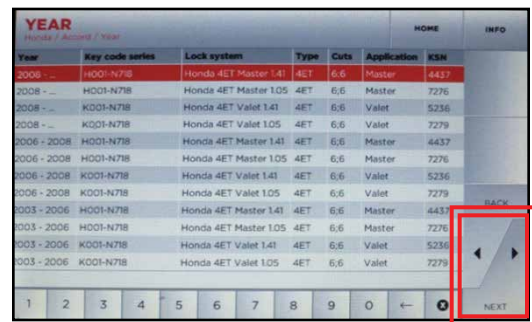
YEAR
Honda / Accord / Year

HOME INFO

| Year | Key code series | Lock system | Type | Cuts | Application | KSN |
|---|---|---|---|---|---|---|
| 2008 - ... | H001-N718 | Honda 4ET Master 1.41 | 4ET | 6,6 | Master | 4437 |
| 2008 - ... | H001-N718 | Honda 4ET Master 1.05 | 4ET | 6,6 | Master | 7276 |
| 2008 - ... | K001-N718 | Honda 4ET Valet 1.41 | 4ET | 6,6 | Valet | 5236 |
| 2008 - ... | K001-N718 | Honda 4ET Valet 1.05 | 4ET | 6,6 | Valet | 7279 |
| 2006 - 2008 | H001-N718 | Honda 4ET Master 1.41 | 4ET | 6,6 | Master | 4437 |
| 2006 - 2008 | H001-N718 | Honda 4ET Master 1.05 | 4ET | 6,6 | Master | 7276 |
| 2006 - 2008 | K001-N718 | Honda 4ET Valet 1.41 | 4ET | 6,6 | Valet | 5236 |
| 2006 - 2008 | K001-N718 | Honda 4ET Valet 1.05 | 4ET | 6,6 | Valet | 7279 |
| 2003 - 2006 | H001-N718 | Honda 4ET Master 1.41 | 4ET | 6,6 | Master | 4437 |
| 2003 - 2006 | H001-N718 | Honda 4ET Master 1.05 | 4ET | 6,6 | Master | 7276 |
| 2003 - 2006 | K001-N718 | Honda 4ET Valet 1.41 | 4ET | 6,6 | Valet | 5236 |
| 2003 - 2006 | K001-N718 | Honda 4ET Valet 1.05 | 4ET | 6,6 | Valet | 7279 |

BACK

NEXT

1 2 3 4 5 6 7 8 9 0 ←